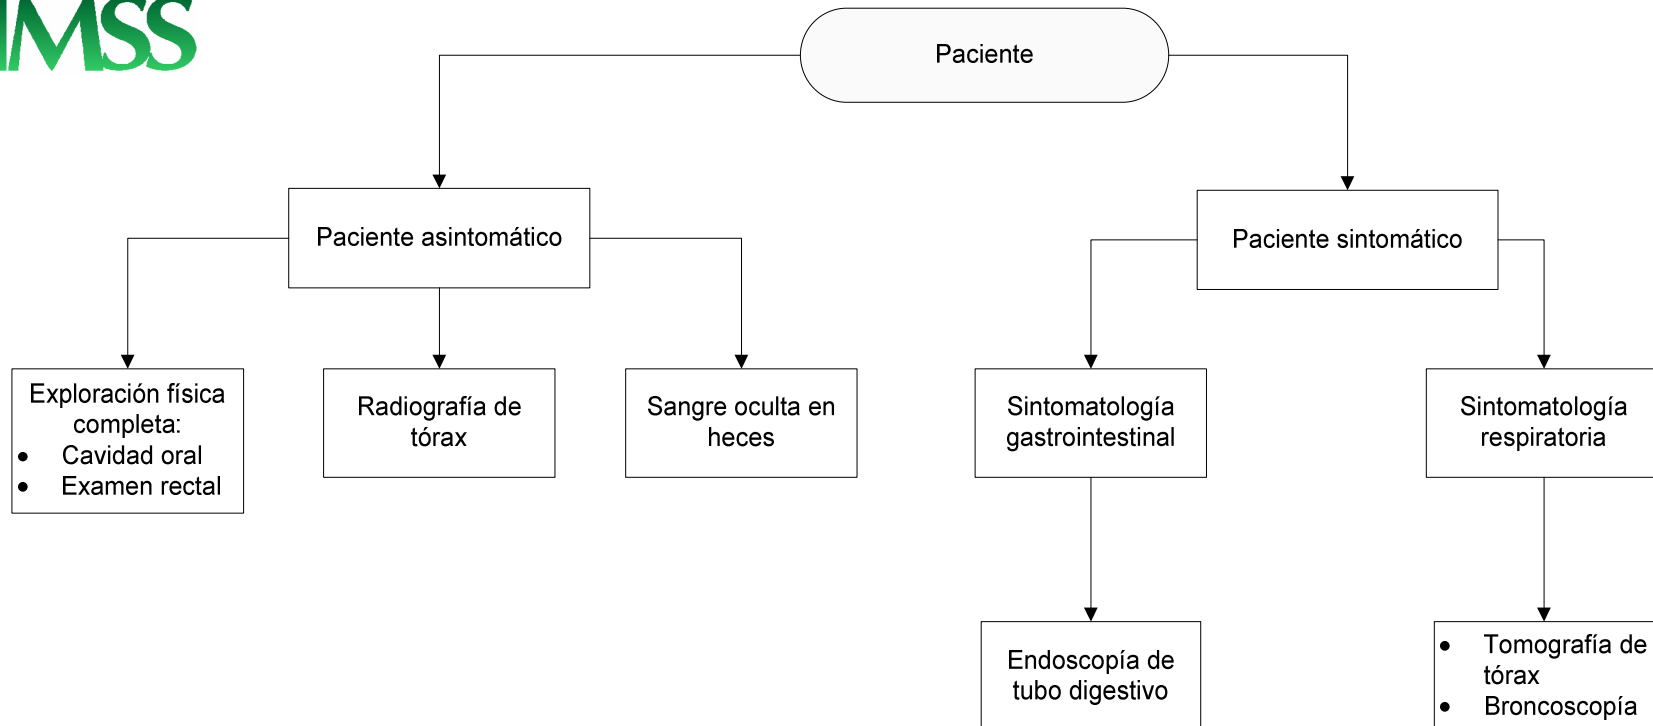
IMSS

Paciente

Paciente asintomático

Paciente sintomático

Exploración física completa:
- Cavidad oral
- Examen rectal

Radiografía de tórax

Sangre oculta en heces

Sintomatología gastrointestinal

Sintomatología respiratoria

Endoscopía de tubo digestivo

- Tomografía de tórax
- Broncoscopía